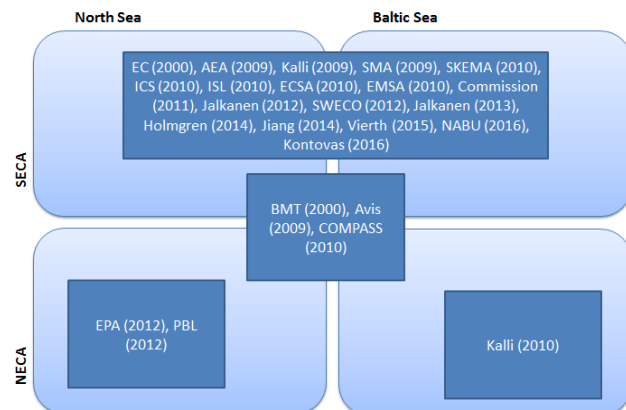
North Sea

Baltic Sea

SECA

NECA

EC (2000), AEA (2009), Kalli (2009), SMA (2009), SKEMA (2010), ICS (2010), ISL (2010), ECSA (2010), EMSA (2010), Commission (2011), Jalkanen (2012), SWECO (2012), Jalkanen (2013), Holmgren (2014), Jiang (2014), Vierth (2015), NABU (2016), Kontovas (2016)

BMT (2000), Avis (2009), COMPASS (2010)

EPA (2012), PBL (2012)

Kalli (2010)